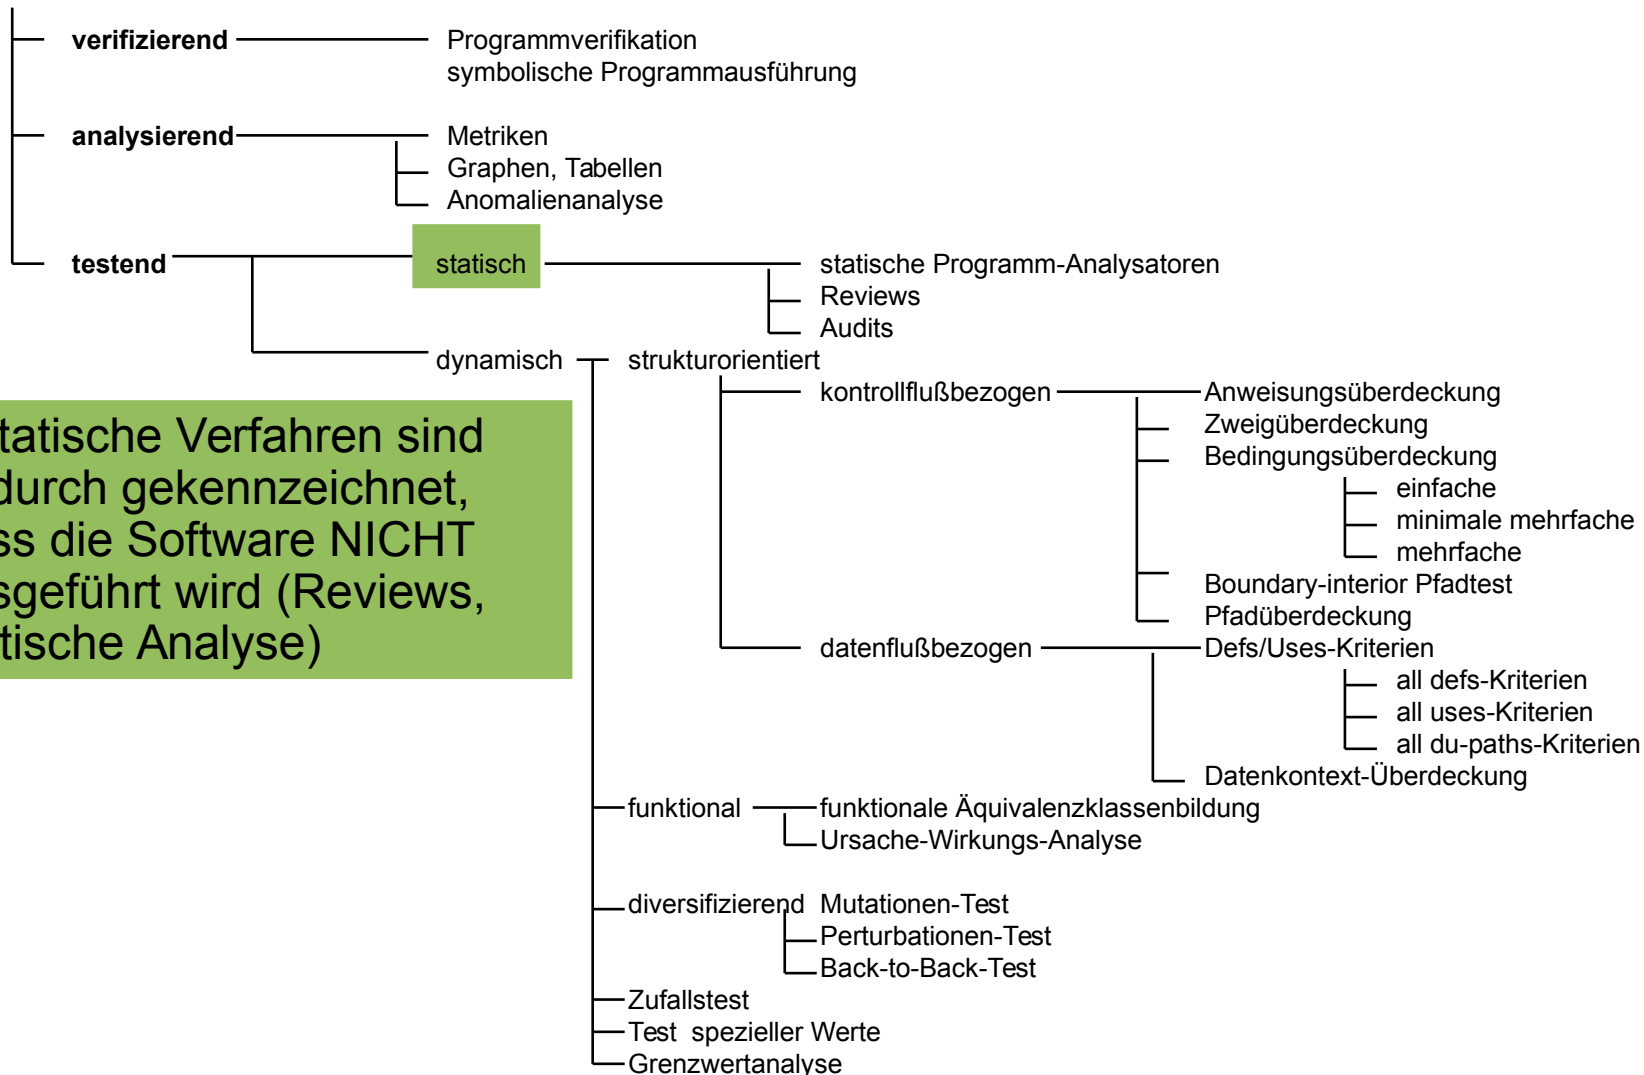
verifizierend

Programmverifikation
symbolische Programmausführung

analysierend

Metriken
Graphen, Tabellen
Anomalienanalyse

testend

statisch

statische Programm-Analysatoren
Reviews
Audits

dynamisch

strukturorientiert

kontrollflußbezogen

Anweisungsüberdeckung
Zweigüberdeckung
Bedingungsüberdeckung
einfache
minimale mehrfache
mehrfache
Boundary-interior Pfadtest
Pfadüberdeckung

datenflußbezogen

Defs/Uses-Kriterien
all defs-Kriterien
all uses-Kriterien
all du-paths-Kriterien
Datenkontext-Überdeckung

funktional

funktionale Äquivalenzklassenbildung
Ursache-Wirkungs-Analyse

diversifizierend

Mutationen-Test
Perturbationen-Test
Back-to-Back-Test

Zufallstest
Test spezieller Werte
Grenzwertanalyse

tatische Verfahren sind durch gekennzeichnet, ss die Software NICHT sgeführt wird (Reviews, tische Analyse)